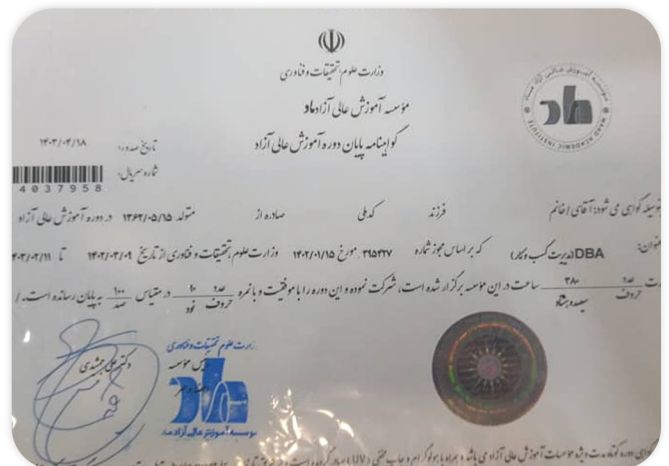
وزارت علوم تحقیقات و فناوری
موسسه آموزش عالی آزادماد
گواهینامه پایان دوره آموزش عالی آزاد

تاریخ صدور: ۱۴۰۳/۰۲/۱۸
شماره سریال:
4037958

بدینوسیله گواهی می شود آقای/خانم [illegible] فرزند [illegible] کد ملی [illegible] صادره از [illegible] متولد ۱۳۶۲/۰۵/۱۵ در دوره آموزش عالی آزاد
عنوان: DBA (مدیریت کسب و کار) که بر اساس مجوز شماره ۳۹۵۴۲۷ مورخ ۱۴۰۲/۱/۱۵ وزارت علوم، تحقیقات و فناوری از تاریخ ۱۴۰۲/۰۳/۰۹ تا ۱۴۰۲/۰۳/۱۱
به مدت ۲۸۰ سیصد و هشتاد ساعت در این موسسه برگزار شده است، شرکت نموده و این دوره را با موفقیت و با نمره ۹۰ نود حروف ... در مقیاس ۱۰۰ صد به پایان رسانده است.

SEPIDEH JOMHOORI

وزارت علوم تحقیقات و فناوری
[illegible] موسسه
موسسه آموزش عالی آزاد ماد

دکتر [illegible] شمشیری

این گواهی دوره ... موسسات آموزش عالی آزاد می باشد ... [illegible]